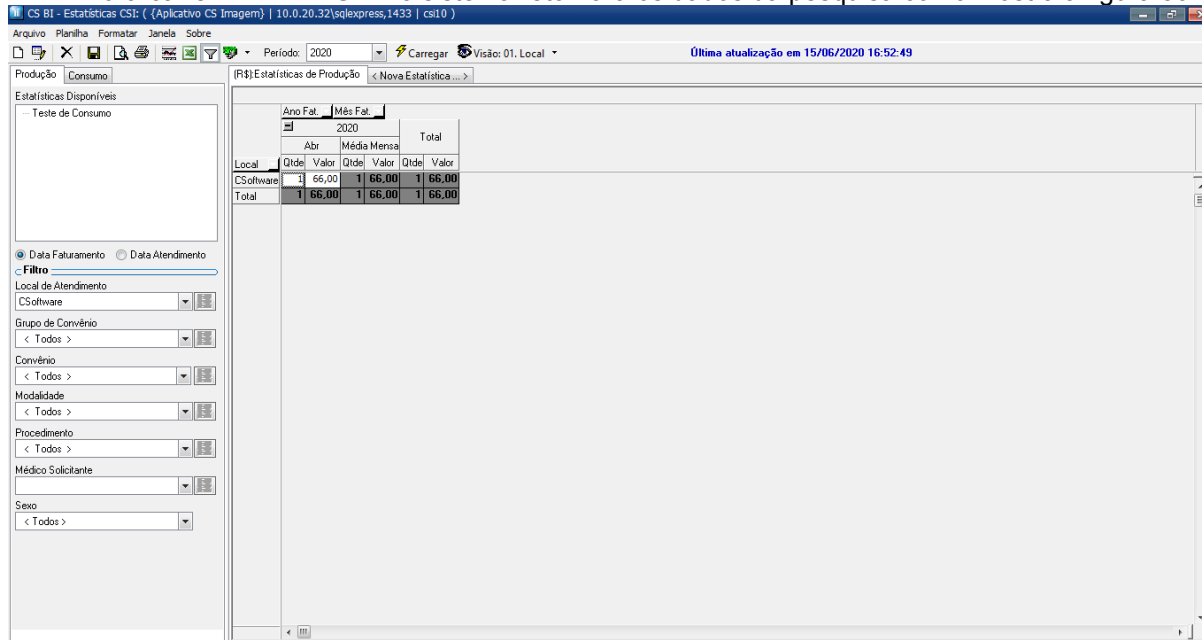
CS BI - Estatísticas CSI: ( {Aplicativo CS Imagem} | 10.0.20.32\sqlexpress,1433 | csi10 )

Arquivo Planilha Formatar Janela Sobre

Período: 2020 Carregar Visão: 01. Local

Última atualização em 15/06/2020 16:52:49

Produção Consumo

Estatísticas Disponíveis

Teste de Consumo

Data Faturamento Data Atendimento

Filtro

Local de Atendimento
CSoftware

Grupo de Convênio
< Todos >

Convênio
< Todos >

Modalidade
< Todos >

Procedimento
< Todos >

Médico Solicitante

Sexo
< Todos >

(R$):Estatísticas de Produção < Nova Estatística ... >

Ano Fat. Mês Fat.

| | 2020 | | | | Total | |
|---|---|---|---|---|---|---|
| | Abr | | Média Mensal | | | |
| Local | Qtde | Valor | Qtde | Valor | Qtde | Valor |
| CSoftware | 1 | 66,00 | 1 | 66,00 | 1 | 66,00 |
| Total | 1 | 66,00 | 1 | 66,00 | 1 | 66,00 |